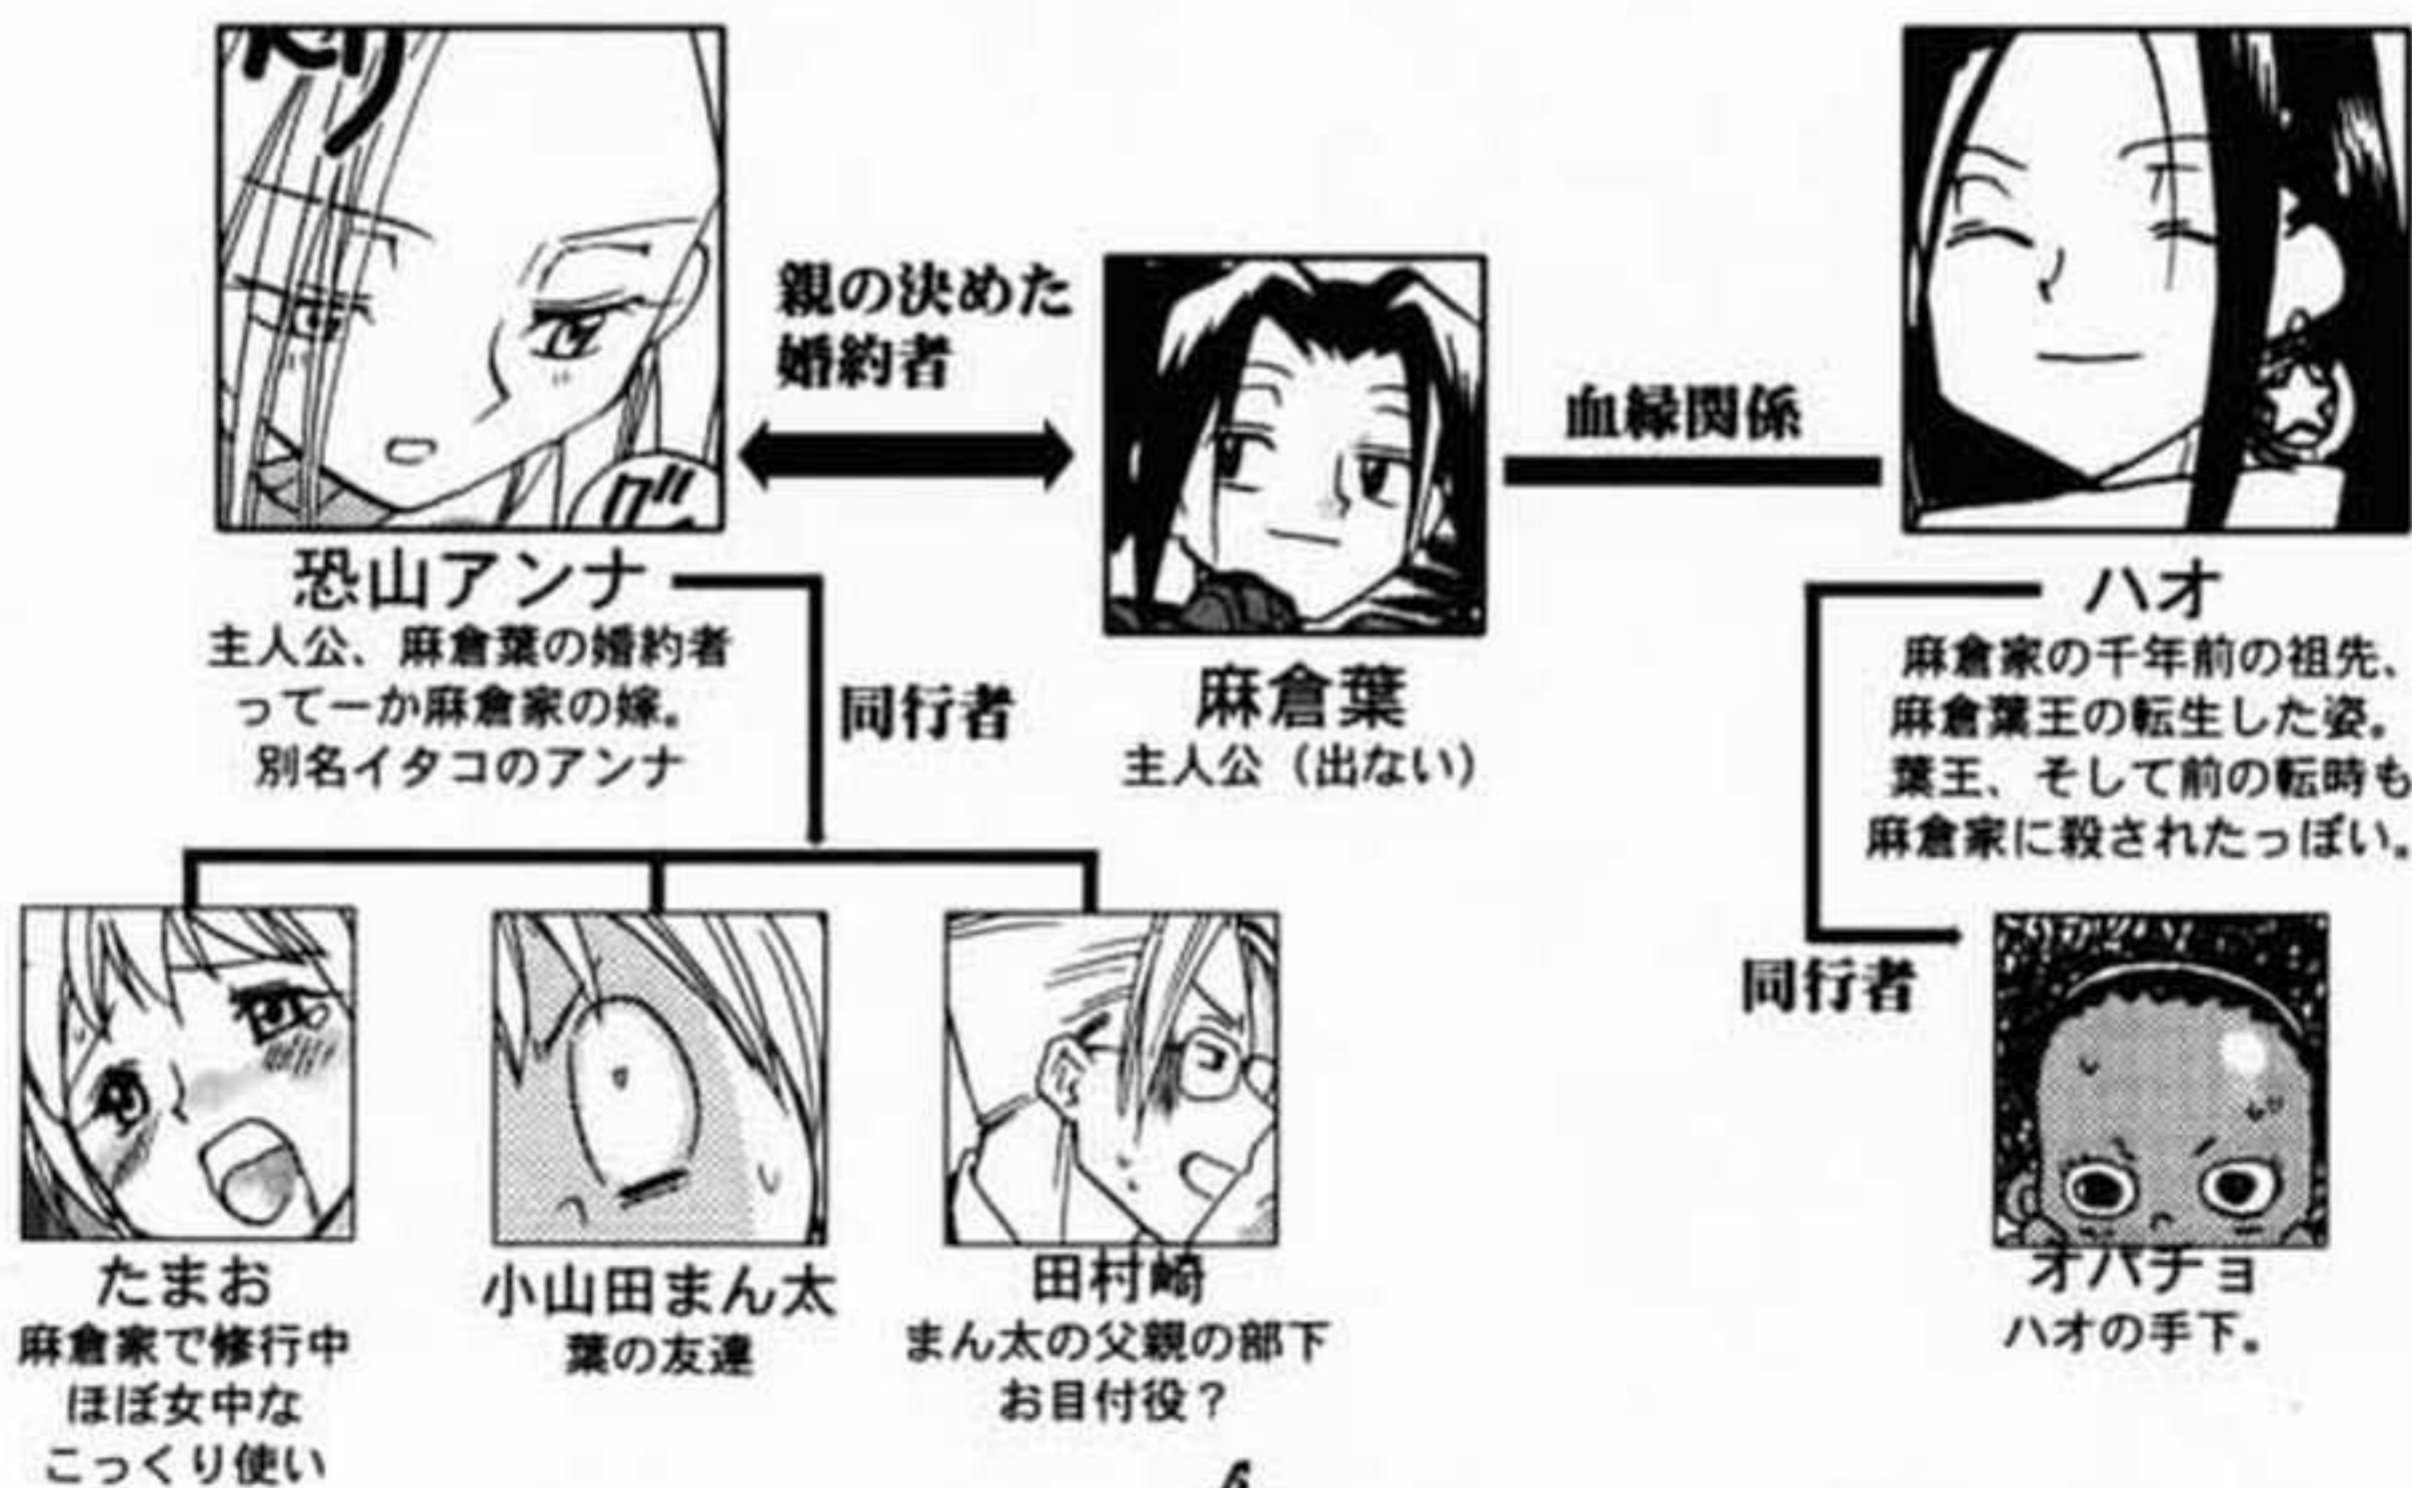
親の決めた婚約者

恐山アンナ
主人公、麻倉葉の婚約者ってーか麻倉家の嫁。別名イタコのアンナ

同行者

麻倉葉
主人公（出ない）

血縁関係

ハオ
麻倉家の千年前の祖先、麻倉葉王の転生した姿。葉王、そして前の転時も麻倉家に殺されたっぽい。

同行者

たまお
麻倉家で修行中
ほぼ女中な
こっくり使い

小山田まん太
葉の友達

田村崎
まん太の父親の部下
お目付役？

オパチョ
ハオの手下。

6